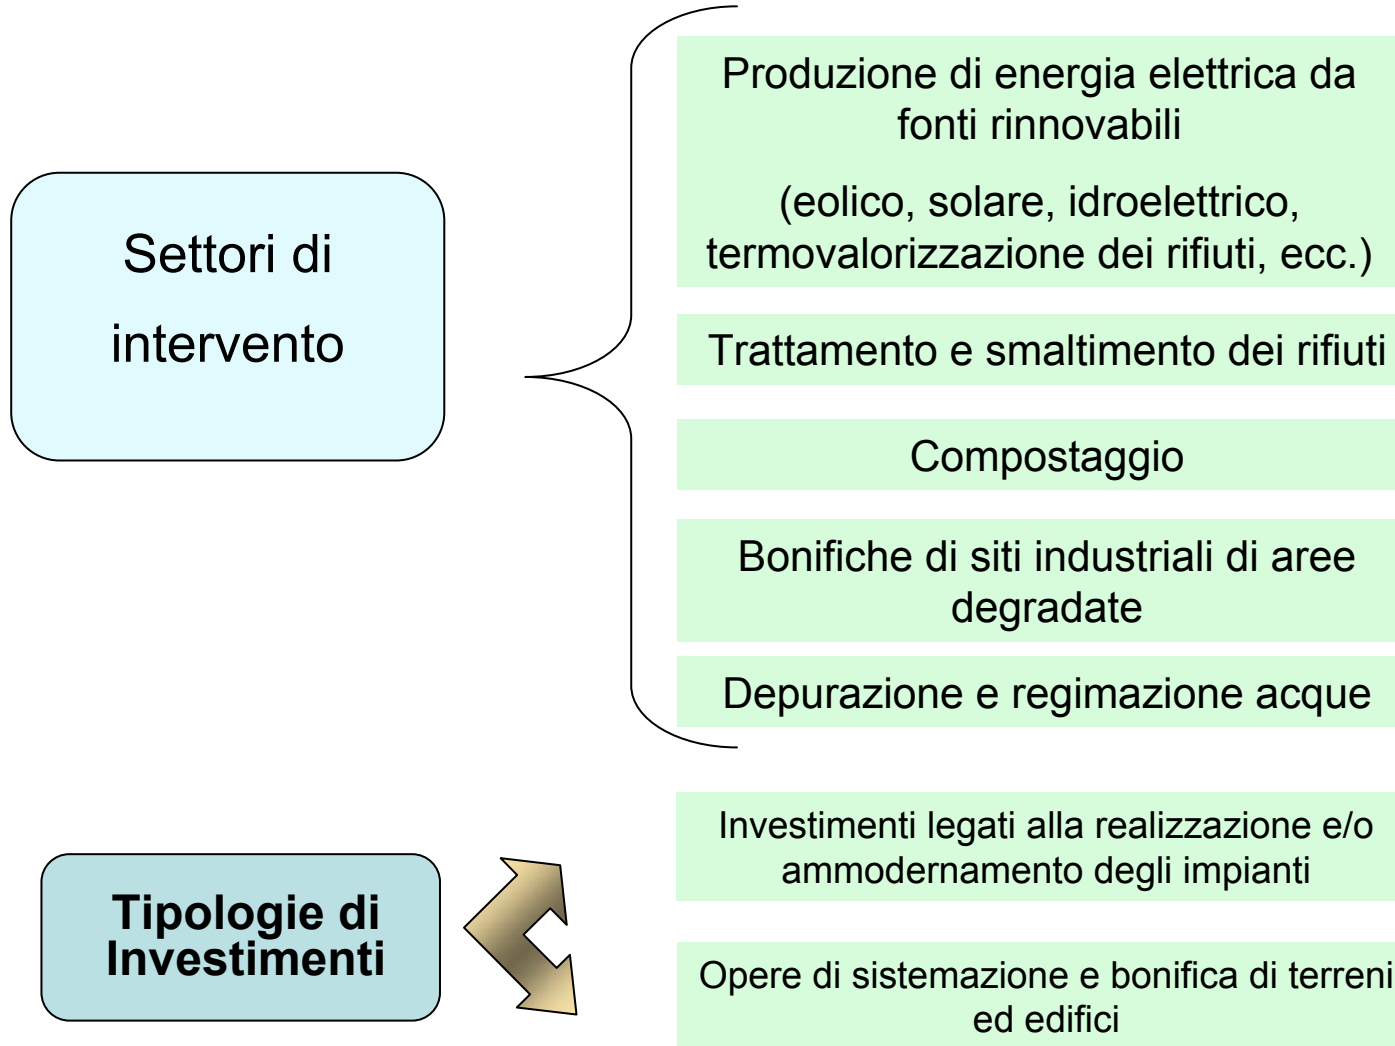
Settori di intervento

Produzione di energia elettrica da fonti rinnovabili

(eolico, solare, idroelettrico, termovalorizzazione dei rifiuti, ecc.)

Trattamento e smaltimento dei rifiuti

Compostaggio

Bonifiche di siti industriali di aree degradate

Depurazione e regimazione acque

Tipologie di Investimenti

Investimenti legati alla realizzazione e/o ammodernamento degli impianti

Opere di sistemazione e bonifica di terreni ed edifici